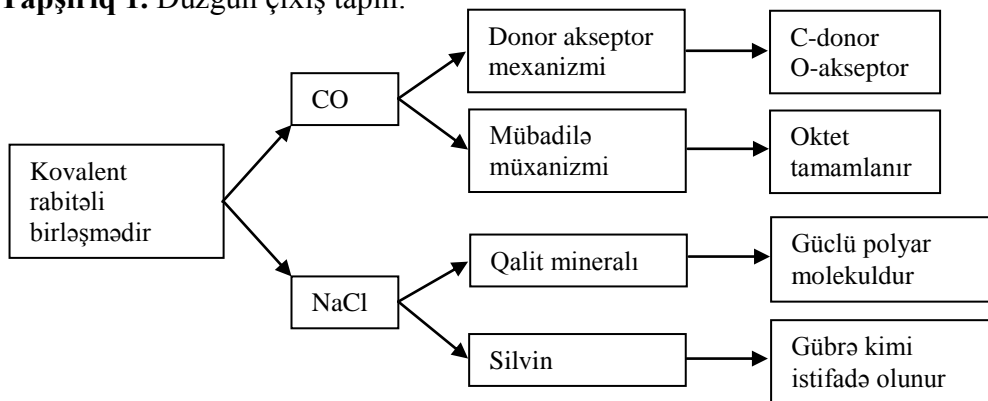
Tapşırıq 1. Düzgün çıxış tapın.

Kovalent rabitəli birləşmədir

CO

Donor akseptor mexanizmi

C-donor O-akseptor

Mübadilə müxanizmi

Oktet tamamlanır

NaCl

Qalit mineralı

Güclü polyar molekuldur

Silvin

Gübrə kimi istifadə olunur